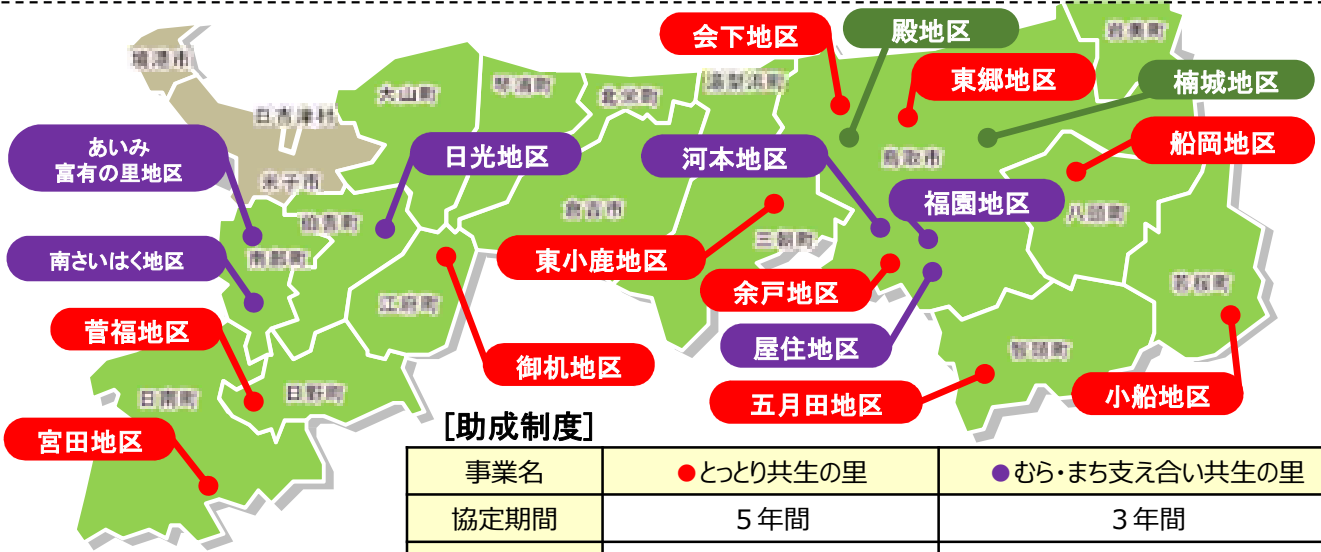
境港市
日吉津村
米子市
大山町
琴浦町
北栄町
湯梨浜町
岩美町
伯耆町
倉吉市
鳥取市
三朝町
八頭町
南部町
江府町
若桜町
日南町
日野町
智頭町

会下地区
殿地区
東郷地区
楠城地区
あいみ富有の里地区
日光地区
河本地区
船岡地区
福園地区
南さいはく地区
東小鹿地区
余戸地区
菅福地区
屋住地区
御机地区
五月田地区
小船地区
宮田地区

[助成制度]

| 事業名 | ●とっとり共生の里 | ●むら・まち支え合い共生の里 |
|---|---|---|
| 協定期間 | 5年間 | 3年間 |